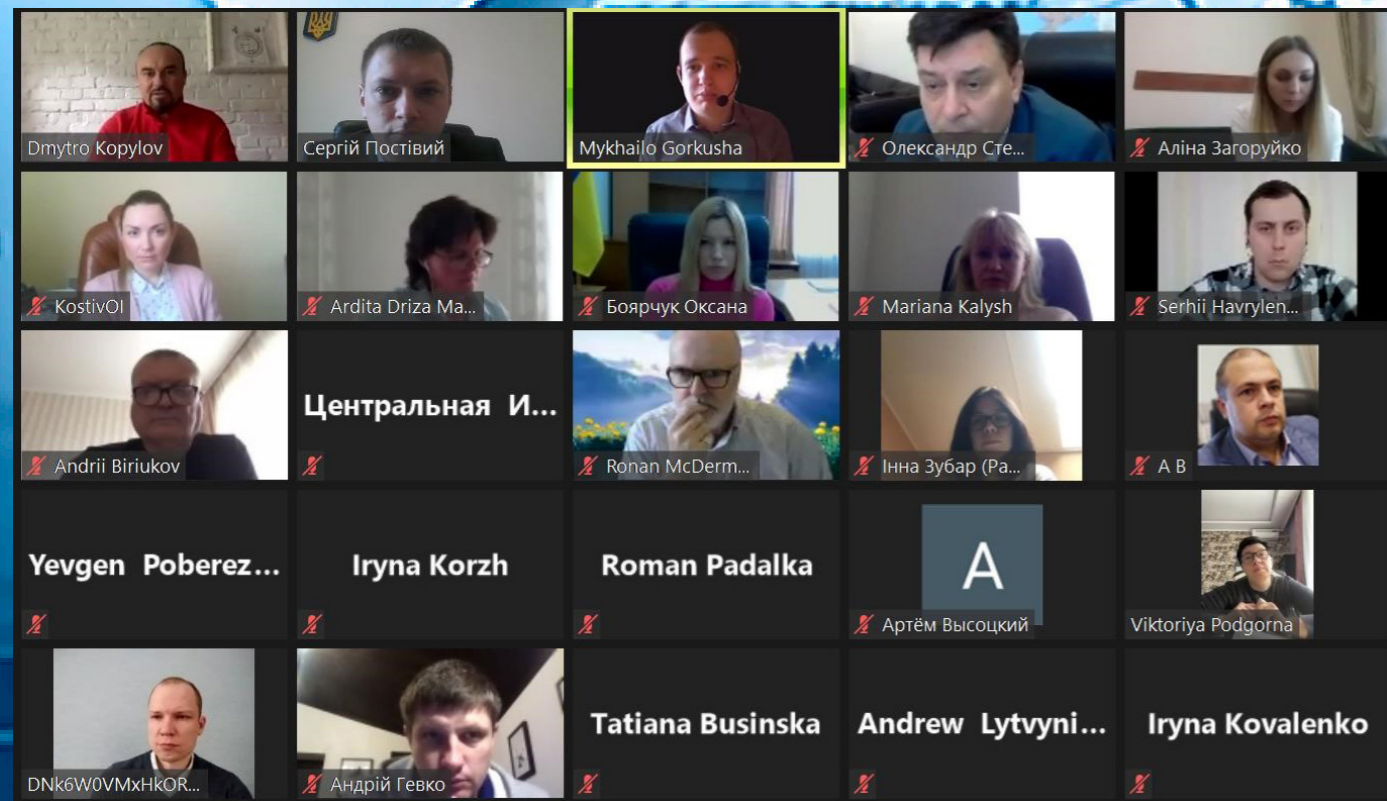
Dmytro Kopylov
Сергій Поствий
Mykhailo Gorkusha
Олександр Сте...
Аліна Загоруйко

KostivOI
Ardita Driza Ma...
Боярчук Оксана
Mariana Kalysh
Serhii Havrylen...

Andrii Biriukov
Центральная И...
Ronan McDerm...
Інна Зубар (Ра...
А В

Yevgen Poberez...
Iryna Korzh
Roman Padalka
A
Артём Высоцкий
Viktoriya Podgorna

DNk6W0VMxHkOR...
Андрій Гевко
Tatiana Businska
Andrew Lytvyni...
Iryna Kovalenko